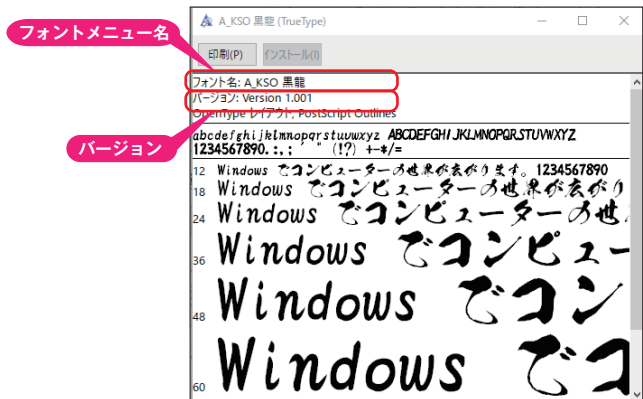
フォントメニュー名

A_KSO 黒龍 (TrueType)

印刷(P)

インストール(I)

フォント名: A_KSO 黒龍

バージョン: Version 1.001

OpenType レイアウト, PostScript Outlines

バージョン

abcdefghijklmnopqrstuvwxyz ABCDEFGHIJKLMNOPQRSTUVWXYZ
1234567890.:,;' " (!?) +-*/=

12 Windows でコンピューターの世界が広がります。1234567890

18 Windows でコンピューターの世界が広がり

24 Windows でコンピューターの世

36 Windows でコンピュー

48 Windows でコン

60 Windows でコ